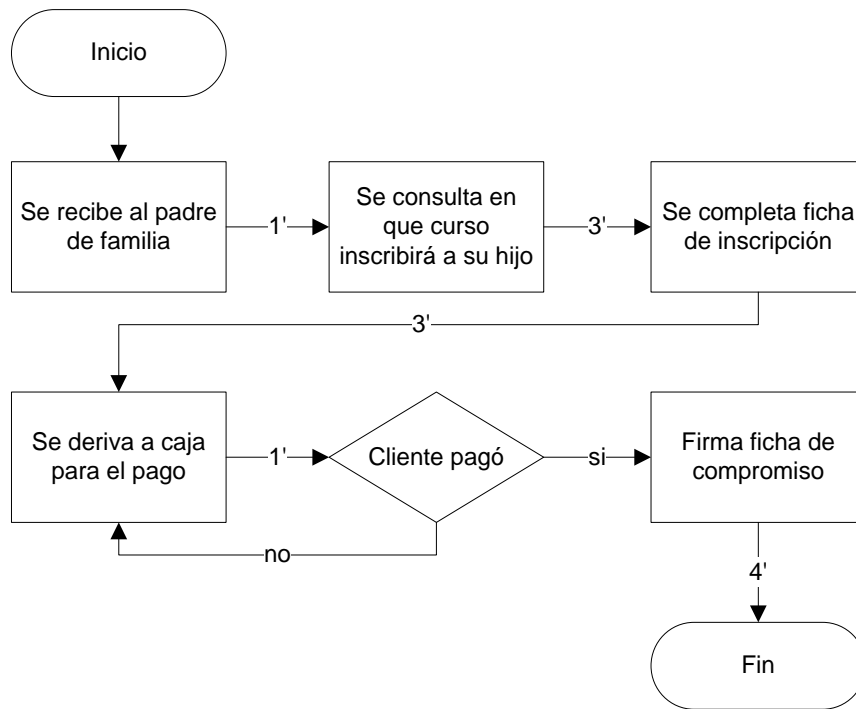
Inicio

Se recibe al padre de familia

1'

Se consulta en que curso inscribirá a su hijo

3'

Se completa ficha de inscripción

3'

Se deriva a caja para el pago

1'

Cliente pagó

si

Firma ficha de compromiso

no

4'

Fin